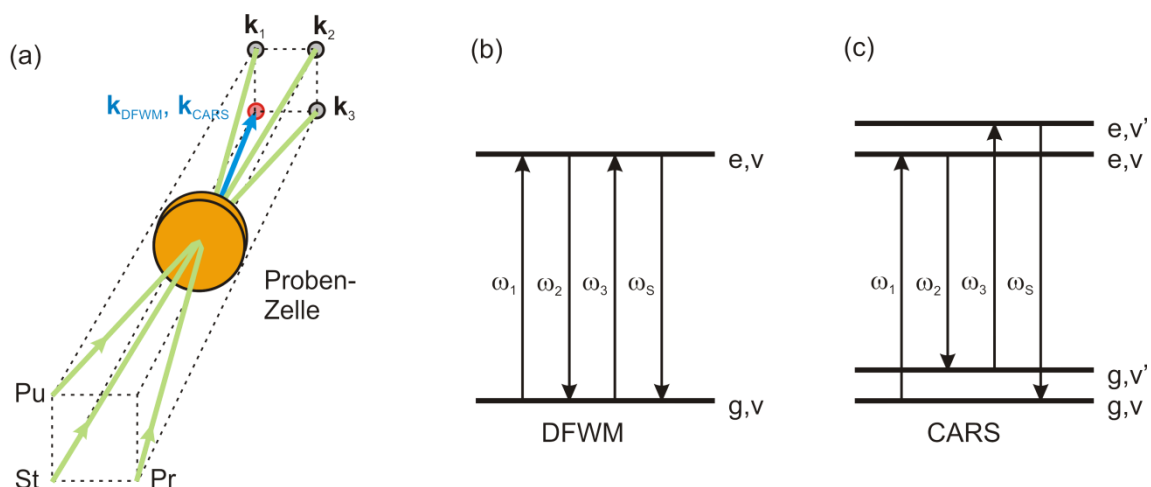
(a)

$\mathbf{k}_1$ $\mathbf{k}_2$

$\mathbf{k}_{DFWM}$, $\mathbf{k}_{CARS}$ $\mathbf{k}_3$

Proben-Zelle

Pu

St

Pr

(b)

e,v

$\omega_1$ $\omega_2$ $\omega_3$ $\omega_S$

g,v

DFWM

(c)

e,v'

e,v

$\omega_1$ $\omega_2$ $\omega_3$ $\omega_S$

g,v'

g,v

CARS